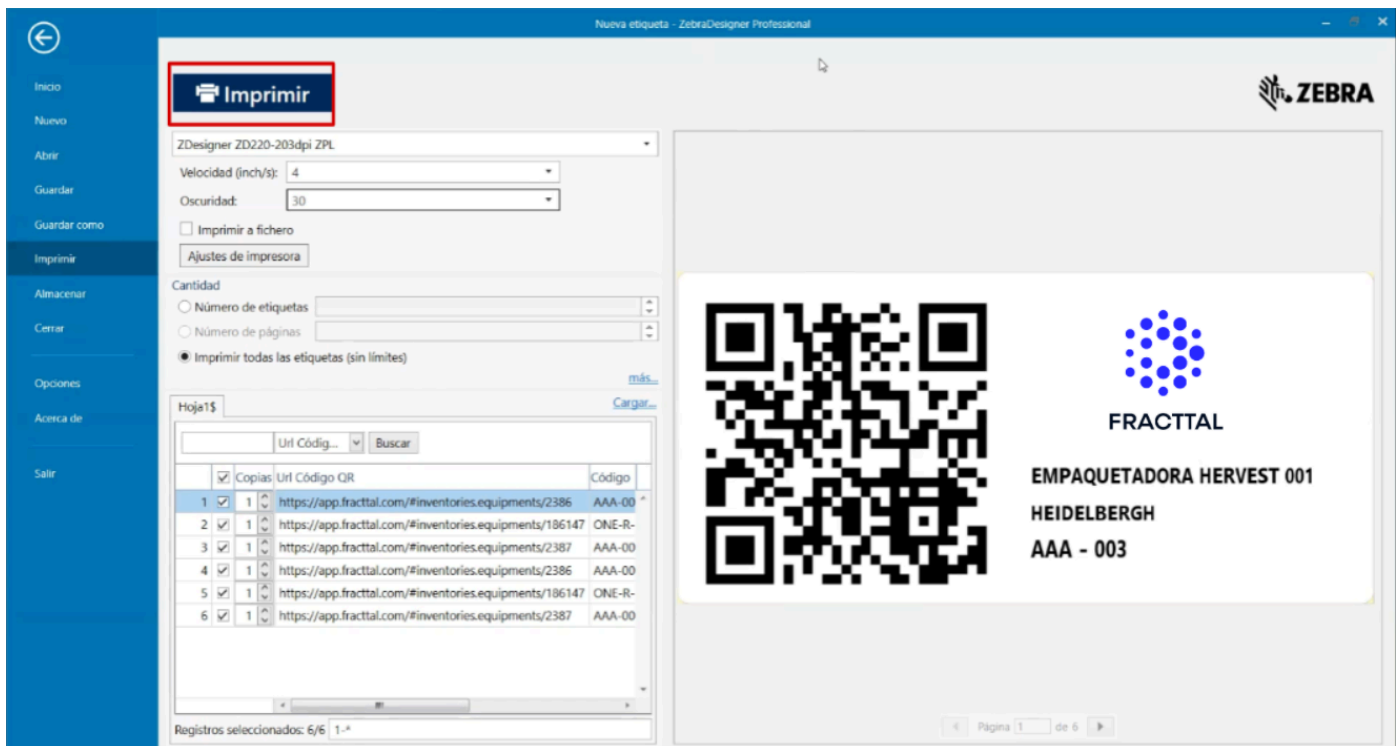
Nueva etiqueta - ZebraDesigner Professional

Inicio
Nuevo
Abrir
Guardar
Guardar como
Imprimir
Almacenar
Cerrar
Opciones
Acerca de
Salir

Imprimir

ZEBRA

ZDesigner ZD220-203dpi ZPL
Velocidad (inch/s): 4
Oscuridad: 30
Imprimir a fichero
Ajustes de impresora
Cantidad
Número de etiquetas
Número de páginas
Imprimir todas las etiquetas (sin límites)
más...
Hoja1$
Cargar...
Url Códig...
Buscar

| | | Copias | Url Código QR | Código |
|---|---|---|---|---|
| 1 | ☑ | 1 | https://app.fracttal.com/#inventories.equipments/2386 | AAA-00 |
| 2 | ☑ | 1 | https://app.fracttal.com/#inventories.equipments/186147 | ONE-R- |
| 3 | ☑ | 1 | https://app.fracttal.com/#inventories.equipments/2387 | AAA-00 |
| 4 | ☑ | 1 | https://app.fracttal.com/#inventories.equipments/2386 | AAA-00 |
| 5 | ☑ | 1 | https://app.fracttal.com/#inventories.equipments/186147 | ONE-R- |
| 6 | ☑ | 1 | https://app.fracttal.com/#inventories.equipments/2387 | AAA-00 |

Registros seleccionados: 6/6 1-^

FRACTTAL
EMPAQUETADORA HERVEST 001
HEIDELBERGH
AAA - 003

Página 1 de 6